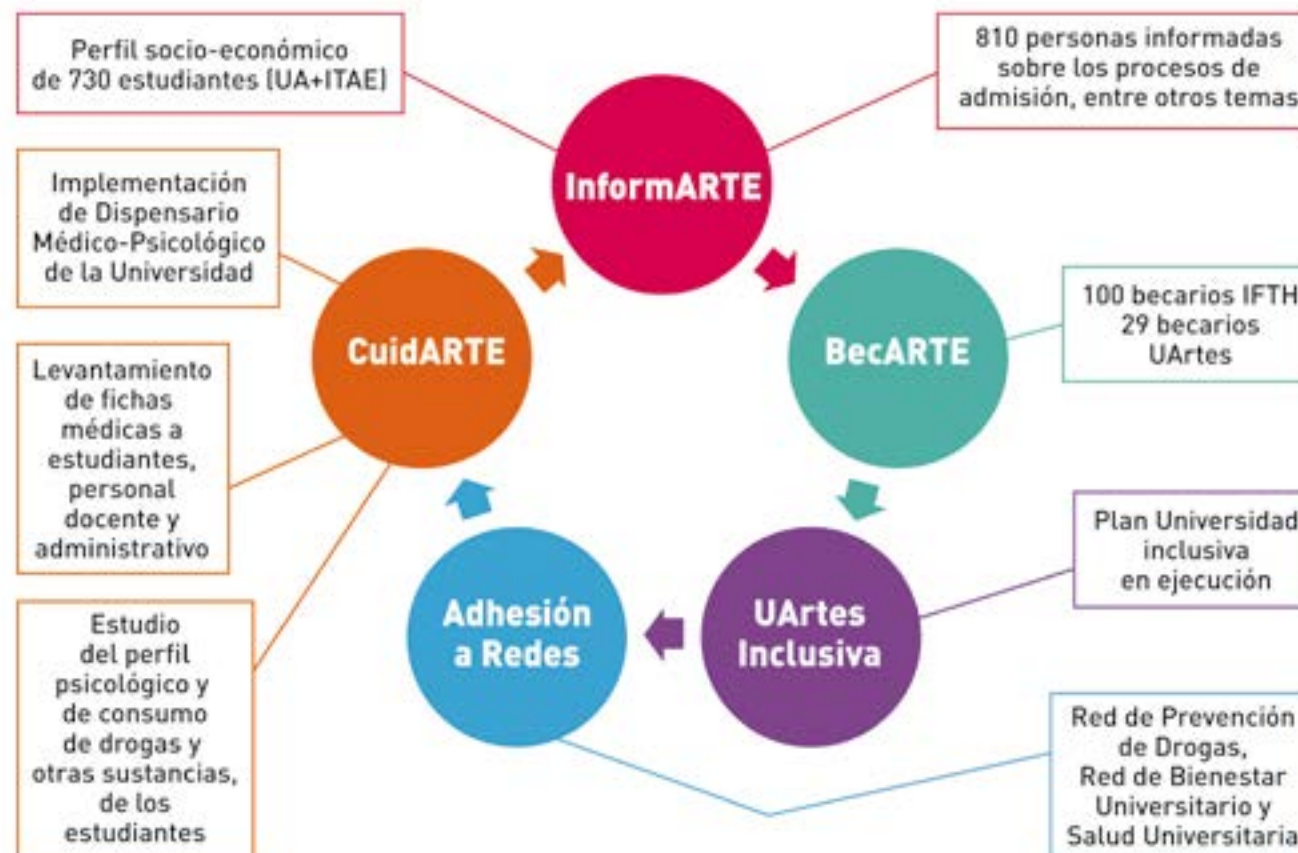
Perfil socio-económico de 730 estudiantes (UA+ITAE)

810 personas informadas sobre los procesos de admisión, entre otros temas

InformARTE

Implementación de Dispensario Médico-Psicológico de la Universidad

CuidARTE

BecARTE

100 becarios IFTH 29 becarios UArtes

Levantamiento de fichas médicas a estudiantes, personal docente y administrativo

Plan Universidad inclusiva en ejecución

Adhesión a Redes

UArtes Inclusiva

Estudio del perfil psicológico y de consumo de drogas y otras sustancias, de los estudiantes

Red de Prevención de Drogas, Red de Bienestar Universitario y Salud Universitaria